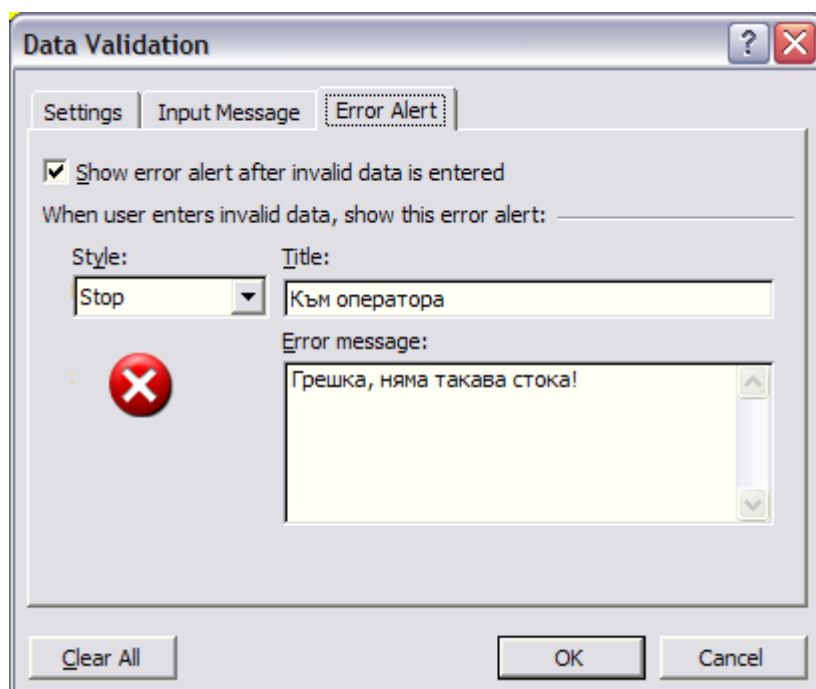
Data Validation

Settings | Input Message | Error Alert

Show error alert after invalid data is entered

When user enters invalid data, show this error alert:

Style:

Stop

Title:

Към оператора

Error message:

Грешка, няма такава стока!

Clear All

OK

Cancel